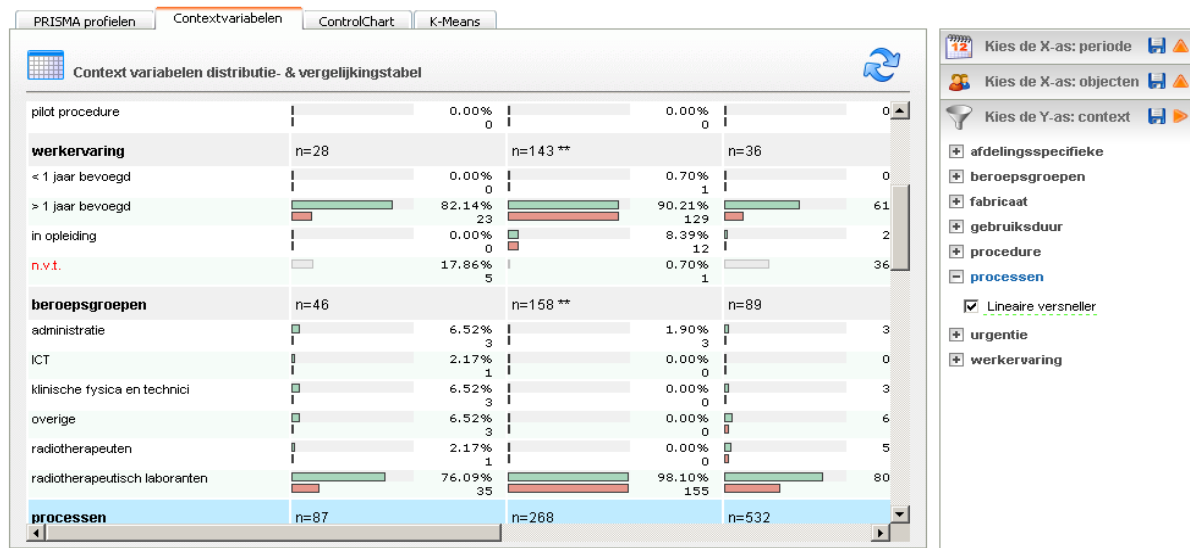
PRISMA profielen | Contextvariabelen | ControlChart | K-Means

Context variabelen distributie- & vergelijkingstabel

| | | | |
|---|---|---|---|
| pilot procedure | 0.00% 0 | 0.00% 0 | 0 |
| **werkervaring** | n=28 | n=143 ** | n=36 |
| < 1 jaar bevoegd | 0.00% 0 | 0.70% 1 | 0 |
| > 1 jaar bevoegd | 82.14% 23 | 90.21% 129 | 61 |
| in opleiding | 0.00% 0 | 8.39% 12 | 2 |
| n.v.t. | 17.86% 5 | 0.70% 1 | 36 |
| **beroepsgroepen** | n=46 | n=158 ** | n=89 |
| administratie | 6.52% 3 | 1.90% 3 | 3 |
| ICT | 2.17% 1 | 0.00% 0 | 0 |
| klinische fysica en technici | 6.52% 3 | 0.00% 0 | 3 |
| overige | 6.52% 3 | 0.00% 0 | 6 |
| radiotherapeuten | 2.17% 1 | 0.00% 0 | 5 |
| radiotherapeutisch laboranten | 76.09% 35 | 98.10% 155 | 80 |
| **processen** | n=87 | n=268 | n=532 |

Kies de X-as: periode
Kies de X-as: objecten
Kies de Y-as: context

afdelingsspecifieke
beroepsgroepen
fabricaat
gebruiksduur
procedure
processen
Lineaire versneller
urgentie
werkervaring